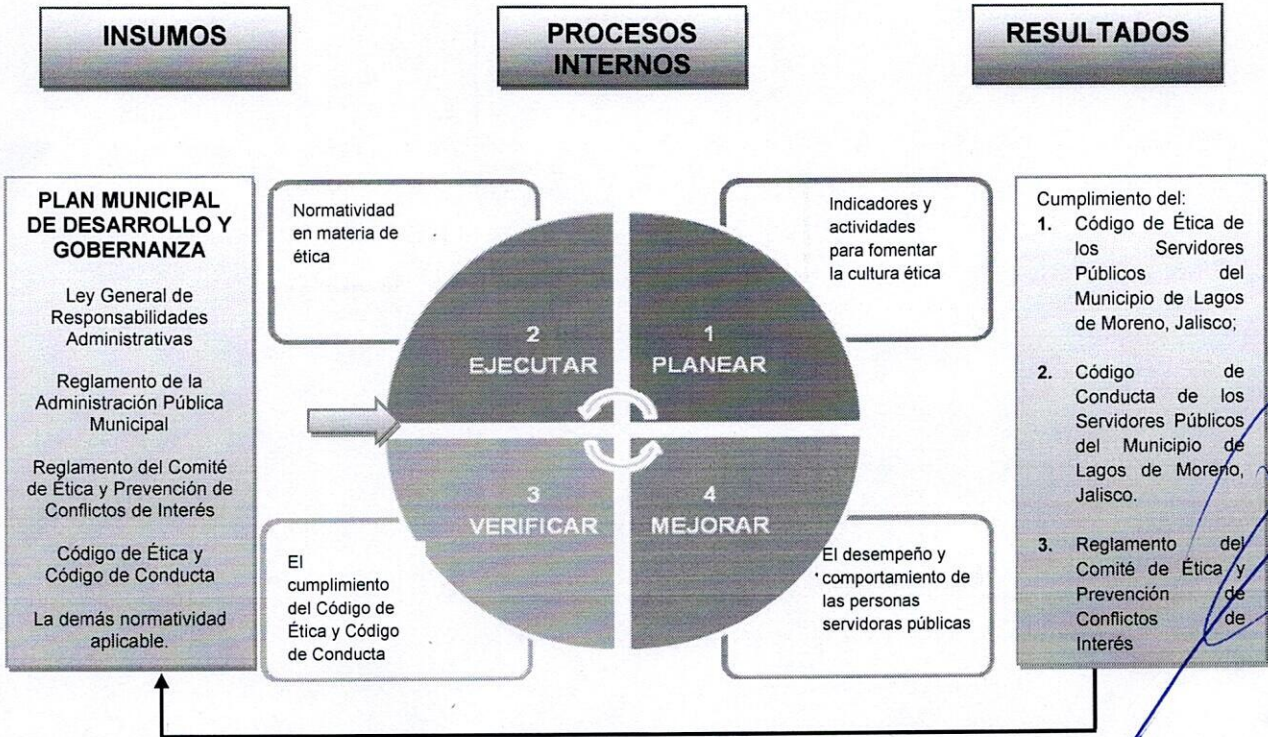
INSUMOS

PROCESOS INTERNOS

RESULTADOS

PLAN MUNICIPAL DE DESARROLLO Y GOBERNANZA

Ley General de Responsabilidades Administrativas

Reglamento de la Administración Pública Municipal

Reglamento del Comité de Ética y Prevención de Conflictos de Interés

Código de Ética y Código de Conducta

La demás normatividad aplicable.

Normatividad en materia de ética

Indicadores y actividades para fomentar la cultura ética

2
EJECUTAR

1
PLANEAR

3
VERIFICAR

4
MEJORAR

El cumplimiento del Código de Ética y Código de Conducta

El desempeño y comportamiento de las personas servidoras públicas

Cumplimiento del:
1. Código de Ética de los Servidores Públicos del Municipio de Lagos de Moreno, Jalisco;

2. Código de Conducta de los Servidores Públicos del Municipio de Lagos de Moreno, Jalisco.

3. Reglamento del Comité de Ética y Prevención de Conflictos de Interés